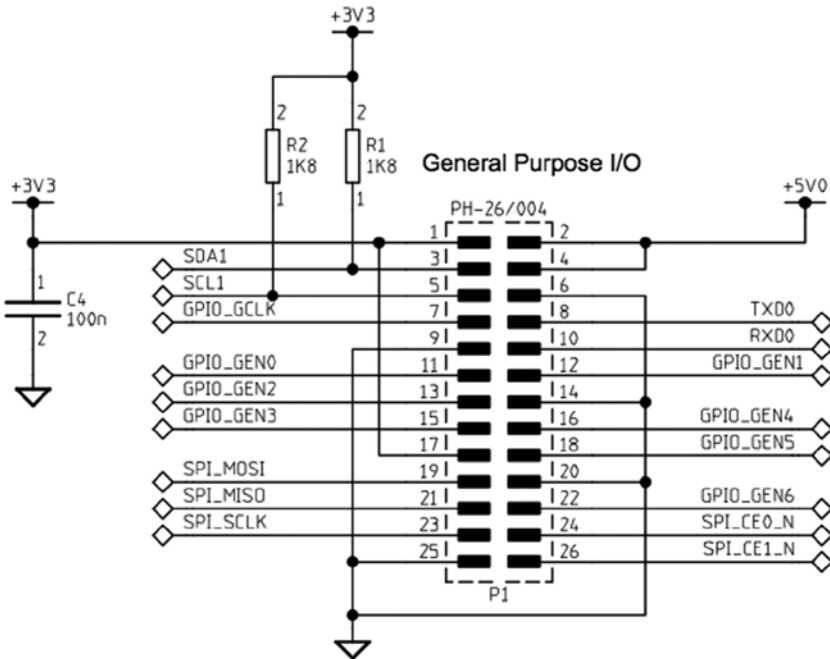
+3V3

2
R2
1K8
1

2
R1
1K8
1

General Purpose I/O

+3V3

+5V0

PH-26/004

1
C4
100n
2

SDA1
SCL1
GPIO_GCLK

GPIO_GEN0
GPIO_GEN2
GPIO_GEN3

SPI_MOSI
SPI_MISO
SPI_SCLK

1
3
5
7
9
11
13
15
17
19
21
23
25

2
4
6
8
10
12
14
16
18
20
22
24
26

TXD0
RXD0
GPIO_GEN1

GPIO_GEN4
GPIO_GEN5

GPIO_GEN6
SPI_CE0_N
SPI_CE1_N

P1